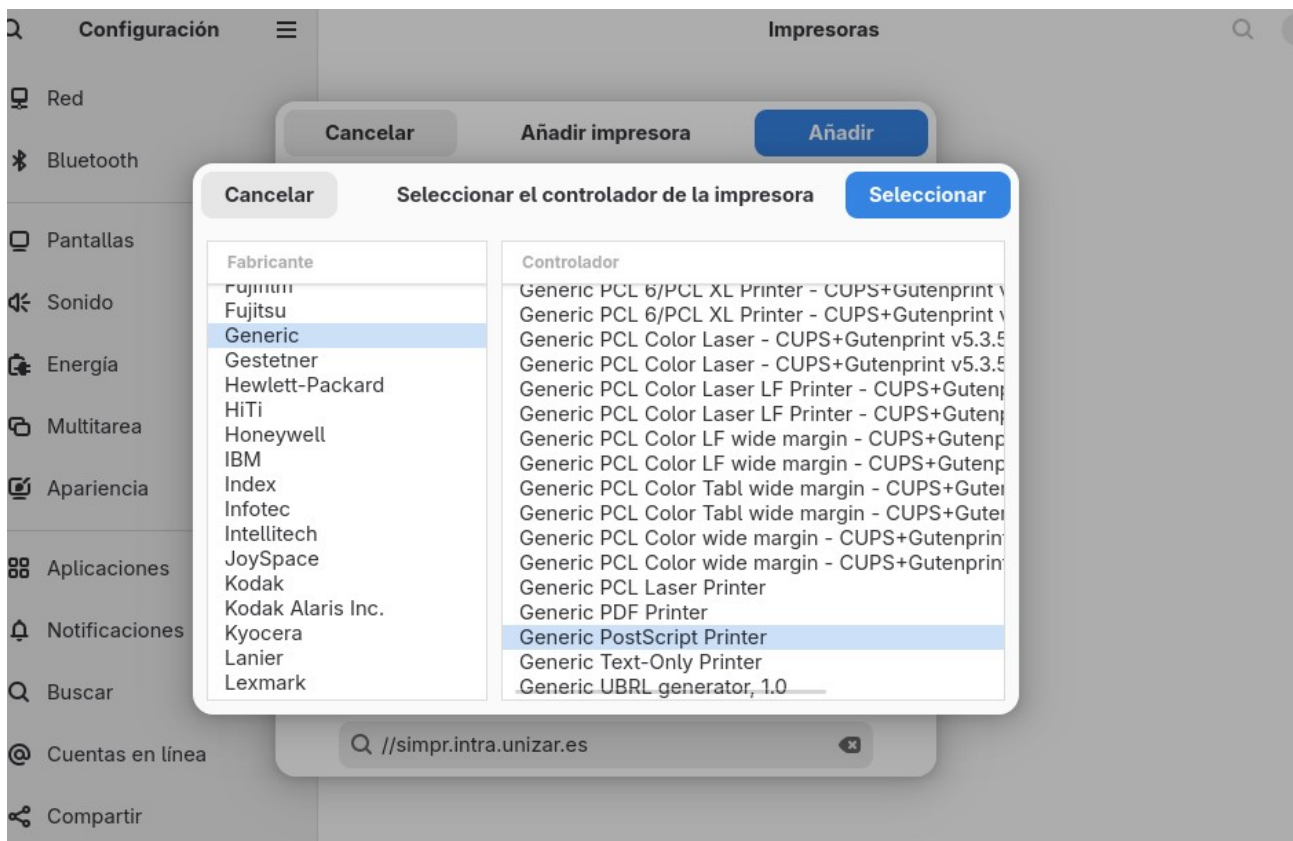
Configuración

Impresoras

Red
Bluetooth
Pantallas
Sonido
Energía
Multitarea
Apariencia
Aplicaciones
Notificaciones
Buscar
Cuentas en línea
Compartir

Cancelar
Añadir impresora
Añadir

Cancelar
Seleccionar el controlador de la impresora
Seleccionar

Fabricante
Fujifilm
Fujitsu
Generic
Gestetner
Hewlett-Packard
HiTi
Honeywell
IBM
Index
Infotec
Intellitech
JoySpace
Kodak
Kodak Alaris Inc.
Kyocera
Lanier
Lexmark

Controlador
Generic PCL 6/PCL XL Printer - CUPS+Gutenprint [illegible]
Generic PCL 6/PCL XL Printer - CUPS+Gutenprint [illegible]
Generic PCL Color Laser - CUPS+Gutenprint v5.3.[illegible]
Generic PCL Color Laser - CUPS+Gutenprint v5.3.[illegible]
Generic PCL Color Laser LF Printer - CUPS+Guten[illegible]
Generic PCL Color Laser LF Printer - CUPS+Guten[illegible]
Generic PCL Color LF wide margin - CUPS+Gutenp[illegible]
Generic PCL Color LF wide margin - CUPS+Gutenp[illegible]
Generic PCL Color Tabl wide margin - CUPS+Gute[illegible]
Generic PCL Color Tabl wide margin - CUPS+Gute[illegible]
Generic PCL Color wide margin - CUPS+Gutenprin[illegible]
Generic PCL Color wide margin - CUPS+Gutenprin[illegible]
Generic PCL Laser Printer
Generic PDF Printer
Generic PostScript Printer
Generic Text-Only Printer
Generic UBRL generator, 1.0

//simpr.intra.unizar.es